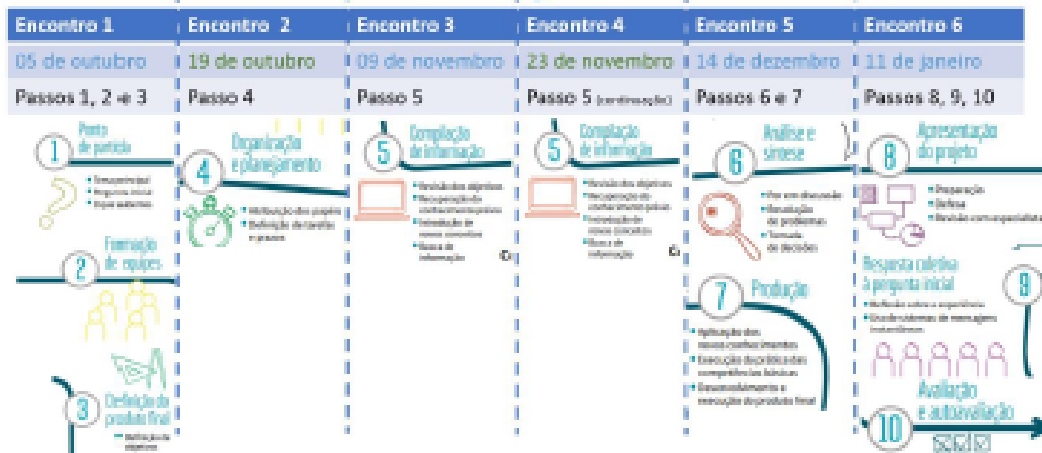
| Encontro 1 | Encontro 2 | Encontro 3 | Encontro 4 | Encontro 5 | Encontro 6 |
|---|---|---|---|---|---|
| 05 de outubro | 19 de outubro | 09 de novembro | 23 de novembro | 14 de dezembro | 11 de janeiro |
| Passos 1, 2 e 3 | Passo 4 | Passo 5 | Passo 5 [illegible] | Passos 6 e 7 | Passos 8, 9, 10 |

1 Ponto de partida
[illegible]

2 Formação de equipes

3 Definição do produto final
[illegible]

4 Organização e planejamento
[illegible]

5 Compilação de informação
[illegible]

5 Compilação de informação
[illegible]

6 Análise e síntese
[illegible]

7 Produção
Aplicação dos novos conhecimentos
Execução das tarefas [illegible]
Desenvolvimento e execução do produto final

8 Apresentação do projeto
Preparação
Defesa
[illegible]

9 Resposta coletiva à pergunta inicial
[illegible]

10 Avaliação e autoavaliação